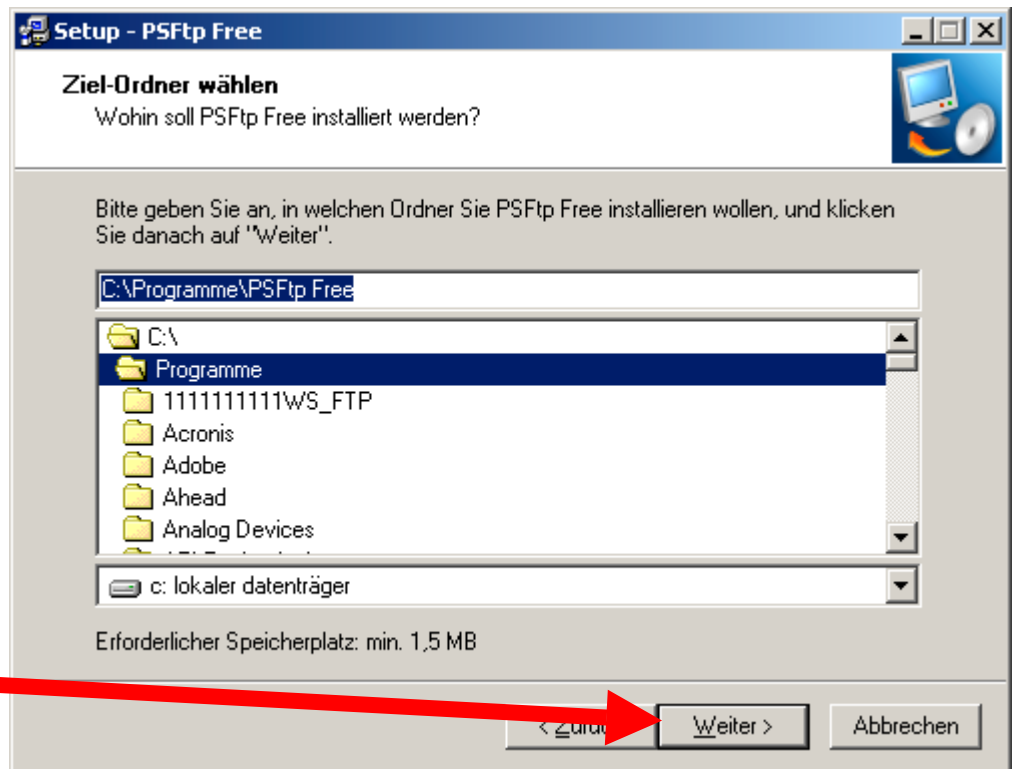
Setup - PSFtp Free

Ziel-Ordner wählen
Wohin soll PSFtp Free installiert werden?

Bitte geben Sie an, in welchen Ordner Sie PSFtp Free installieren wollen, und klicken Sie danach auf "Weiter".

C:\Programme\PSFtp Free

C:\
Programme
1111111111WS_FTP
Acronis
Adobe
Ahead
Analog Devices
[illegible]

c: lokaler datenträger

Erforderlicher Speicherplatz: min. 1,5 MB

< Zurü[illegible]
Weiter >
Abbrechen